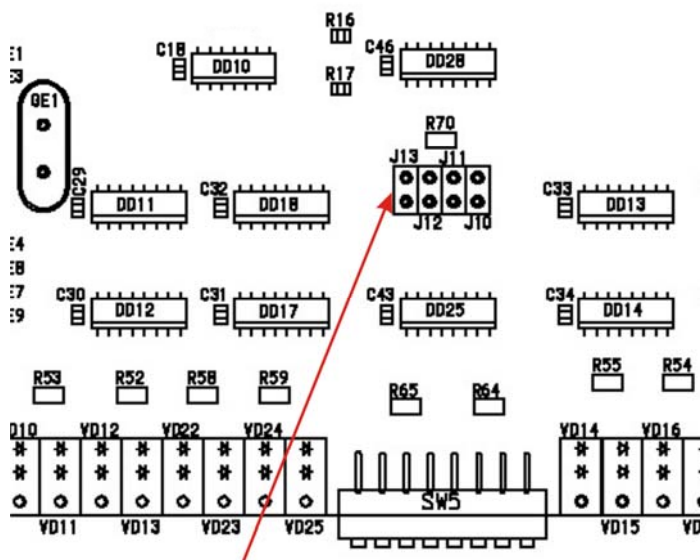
E1
E3
QE1
C18
DD10
R16
R17
C46
DD28
R70
J13
J11
J12
J10
C29
DD11
C32
DD18
C33
DD13
E4
E8
E7
E9
C30
DD12
C31
DD17
C43
DD25
C34
DD14
R53
R52
R58
R59
R65
R64
R55
R54
D10
VD12
VD22
VD24
VD14
VD16
VD11
VD13
VD23
VD25
SW5
VD15
VD